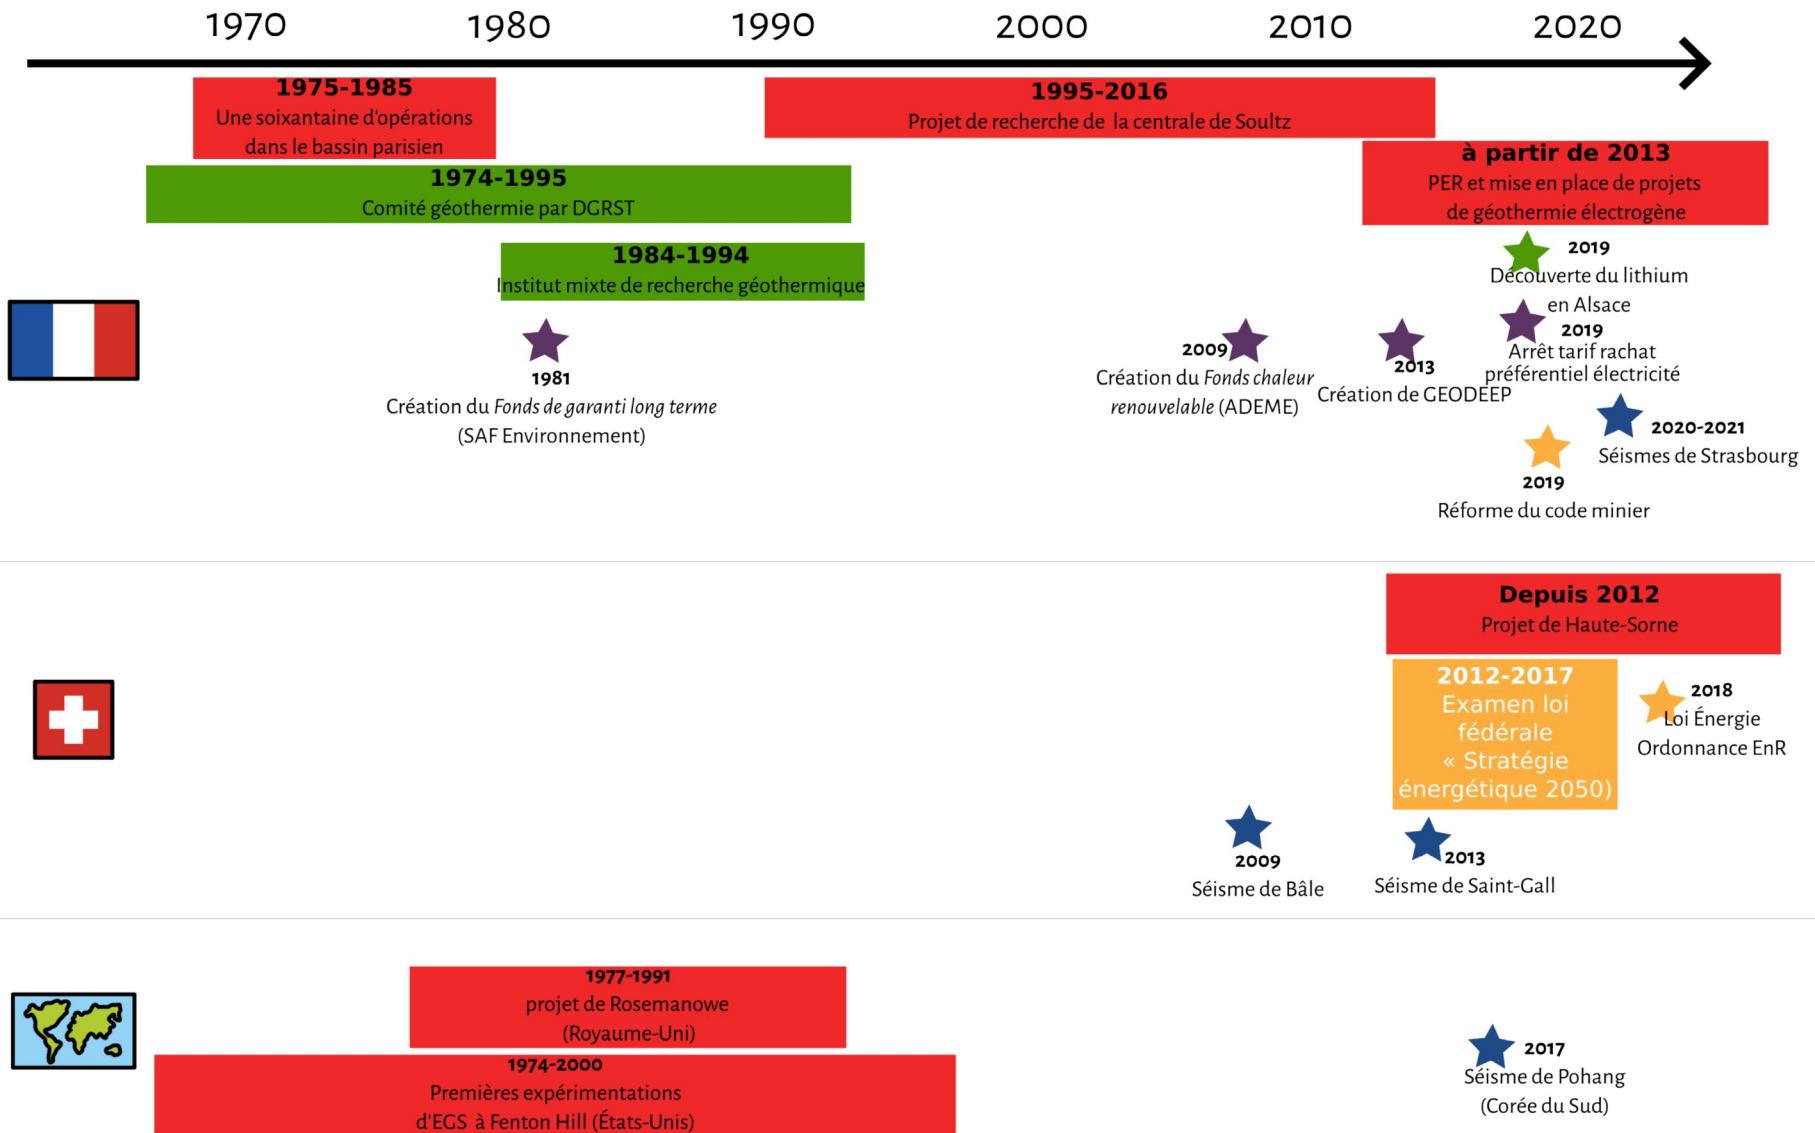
1970 1980 1990 2000 2010 2020

1975-1985
Une soixantaine d'opérations dans le bassin parisien

1995-2016
Projet de recherche de la centrale de Soultz

1974-1995
Comité géothermie par DGRST

à partir de 2013
PER et mise en place de projets de géothermie électrogène

1984-1994
Institut mixte de recherche géothermique

2019
Découverte du lithium en Alsace

2019
Arrêt tarif rachat préférentiel électricité

1981
Création du *Fonds de garanti long terme* (SAF Environnement)

2009
Création du *Fonds chaleur renouvelable* (ADEME)

2013
Création de GEODEEP

2020-2021
Séismes de Strasbourg

2019
Réforme du code minier

Depuis 2012
Projet de Haute-Sorne

2012-2017
Examen loi fédérale « Stratégie énergétique 2050)

2018
Loi Énergie
Ordonnance EnR

2009
Séisme de Bâle

2013
Séisme de Saint-Gall

1977-1991
projet de Rosemanowe (Royaume-Uni)

1974-2000
Premières expérimentations d'EGS à Fenton Hill (États-Unis)

2017
Séisme de Pohang (Corée du Sud)